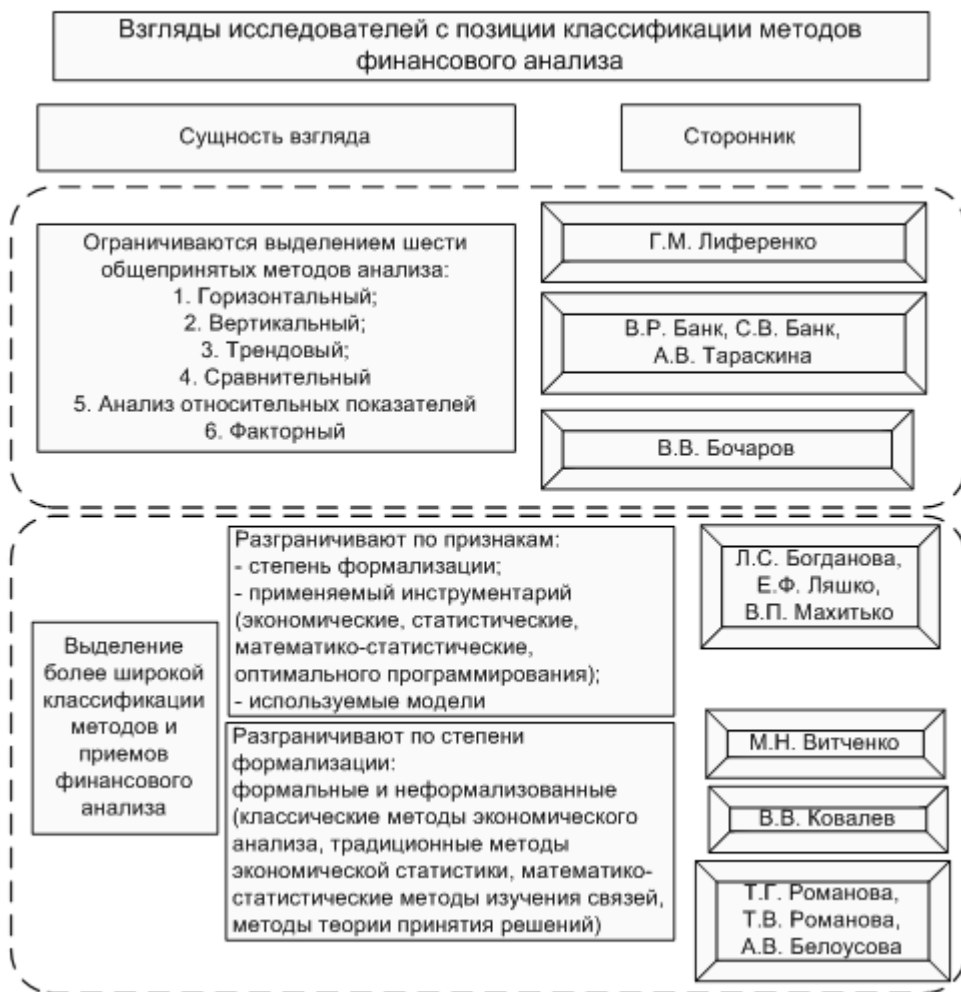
Взгляды исследователей с позиции классификации методов финансового анализа

Сущность взгляда

Сторонник

Ограничиваются выделением шести общепринятых методов анализа:
1. Горизонтальный;
2. Вертикальный;
3. Трендовый;
4. Сравнительный
5. Анализ относительных показателей
6. Факторный

Г.М. Лиференко

В.Р. Банк, С.В. Банк, А.В. Тараскина

В.В. Бочаров

Выделение более широкой классификации методов и приемов финансового анализа

Разграничивают по признакам:
- степень формализации;
- применяемый инструментарий (экономические, статистические, математико-статистические, оптимального программирования);
- используемые модели

Л.С. Богданова, Е.Ф. Ляшко, В.П. Махитько

Разграничивают по степени формализации:
формальные и неформализованные (классические методы экономического анализа, традиционные методы экономической статистики, математико-статистические методы изучения связей, методы теории принятия решений)

М.Н. Витченко

В.В. Ковалев

Т.Г. Романова, Т.В. Романова, А.В. Белоусова